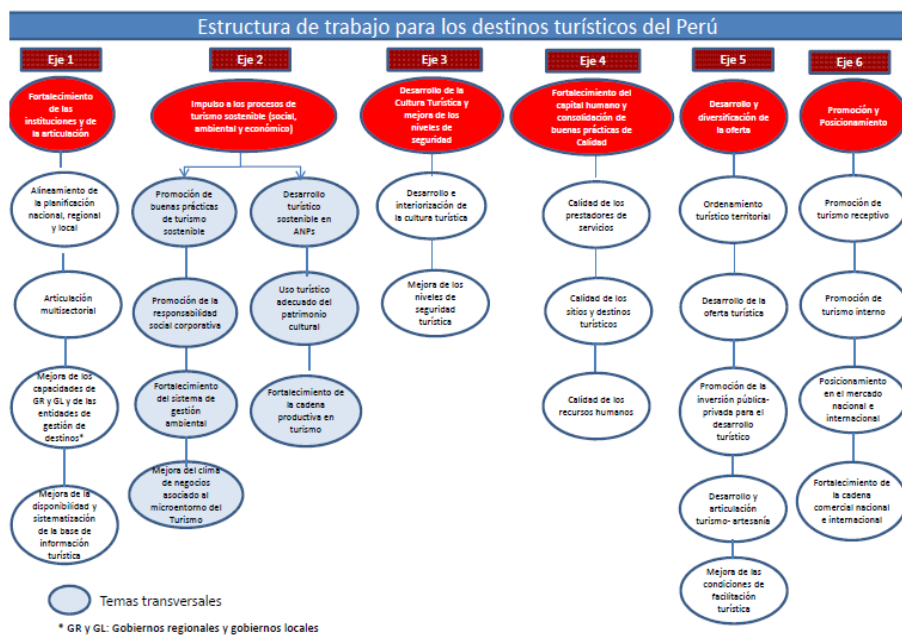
Estructura de trabajo para los destinos turísticos del Perú

Eje 1

Fortalecimiento de las instituciones y de la articulación

Alineamiento de la planificación nacional, regional y local

Articulación multisectorial

Mejora de las capacidades de GR y GL y de las entidades de gestión de destinos*

Mejora de la disponibilidad y sistematización de la base de información turística

Eje 2

Impulso a los procesos de turismo sostenible (social, ambiental y económico)

Promoción de buenas prácticas de turismo sostenible

Promoción de la responsabilidad social corporativa

Fortalecimiento del sistema de gestión ambiental

Mejora del clima de negocios asociado al microentorno del Turismo

Desarrollo turístico sostenible en ANPs

Uso turístico adecuado del patrimonio cultural

Fortalecimiento de la cadena productiva en turismo

Eje 3

Desarrollo de la Cultura Turística y mejora de los niveles de seguridad

Desarrollo e interiorización de la cultura turística

Mejora de los niveles de seguridad turística

Eje 4

Fortalecimiento del capital humano y consolidación de buenas prácticas de Calidad

Calidad de los prestadores de servicios

Calidad de los sitios y destinos turísticos

Calidad de los recursos humanos

Eje 5

Desarrollo y diversificación de la oferta

Ordenamiento turístico territorial

Desarrollo de la oferta turística

Promoción de la inversión pública-privada para el desarrollo turístico

Desarrollo y articulación turismo- artesanía

Mejora de las condiciones de facilitación turística

Eje 6

Promoción y Posicionamiento

Promoción de turismo receptivo

Promoción de turismo interno

Posicionamiento en el mercado nacional e internacional

Fortalecimiento de la cadena comercial nacional e internacional

Temas transversales

* GR y GL: Gobiernos regionales y gobiernos locales